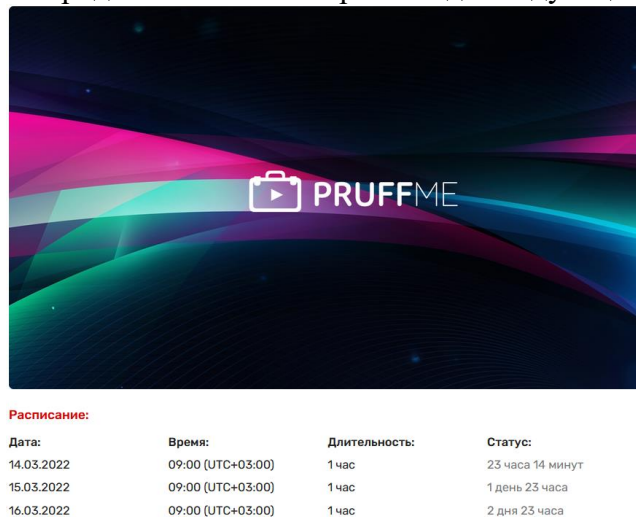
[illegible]

PRUFFME

Расписание:

| Дата: | Время: | Длительность: | Статус: |
|---|---|---|---|
| 14.03.2022 | 09:00 (UTC+03:00) | 1 час | 23 часа 14 минут |
| 15.03.2022 | 09:00 (UTC+03:00) | 1 час | 1 день 23 часа |
| 16.03.2022 | 09:00 (UTC+03:00) | 1 час | 2 дня 23 часа |